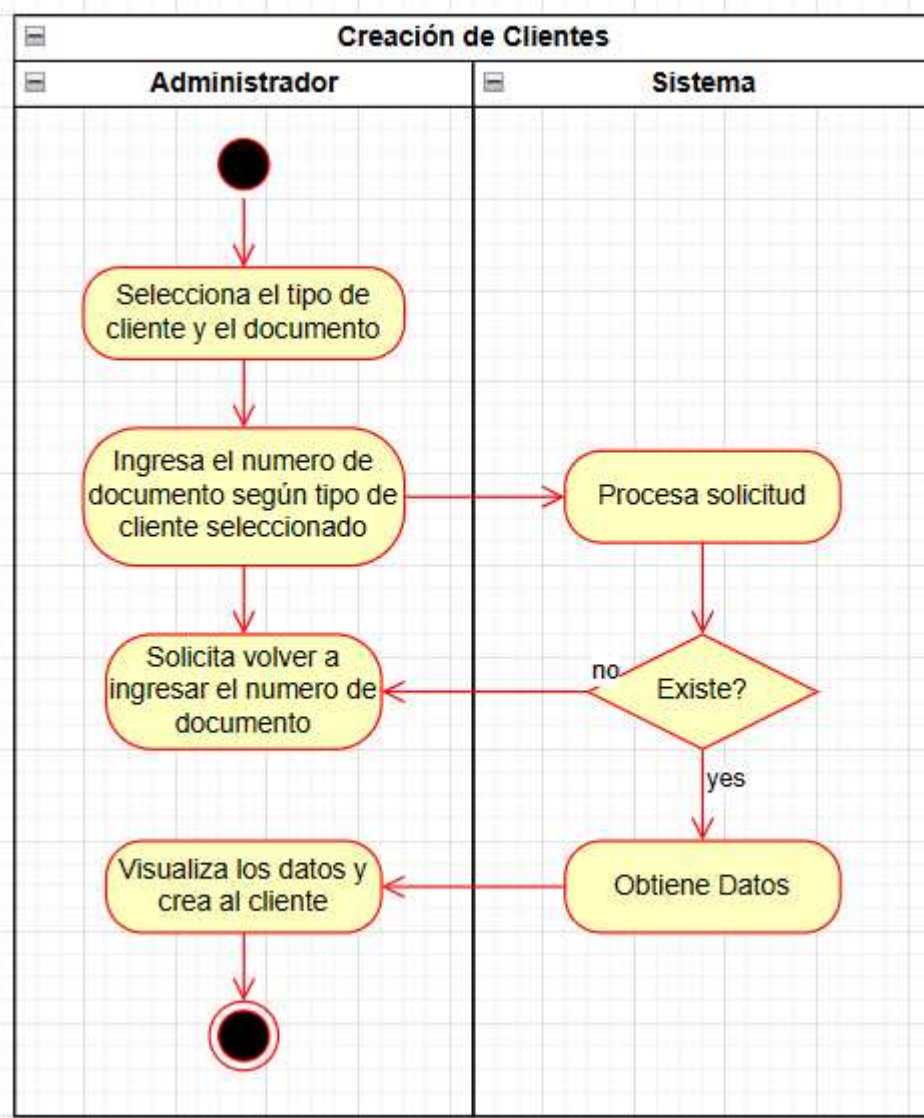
Creación de Clientes

Administrador

Sistema

Selecciona el tipo de cliente y el documento

Ingresa el numero de documento según tipo de cliente seleccionado

Procesa solicitud

Solicita volver a ingresar el numero de documento

no

Existe?

yes

Visualiza los datos y crea al cliente

Obtiene Datos